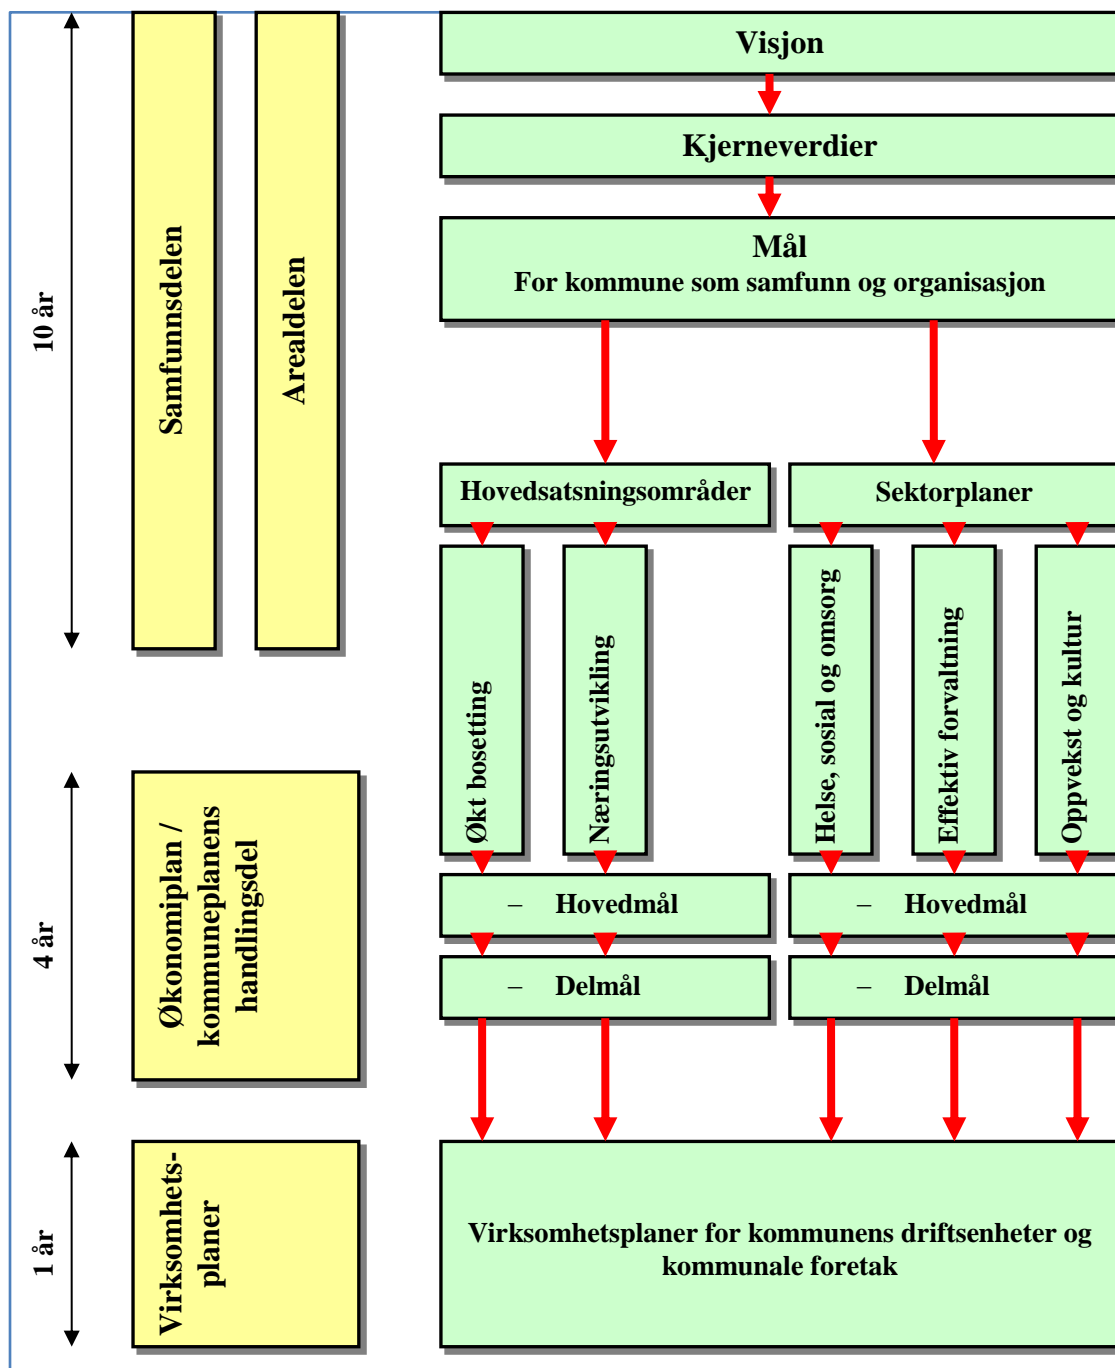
10 år

Samfunnsdelen

Arealdelen

Visjon

Kjerneverdier

Mål
For kommune som samfunn og organisasjon

Hovedsatsningsområder

Sektorplaner

Økt bosetting

Næringsutvikling

Helse, sosial og omsorg

Effektiv forvaltning

Oppvekst og kultur

4 år

Økonomiplan / kommuneplanens handlingsdel

– Hovedmål

– Hovedmål

– Delmål

– Delmål

1 år

Virksomhets-planer

Virksomhetsplaner for kommunens driftsenheter og kommunale foretak